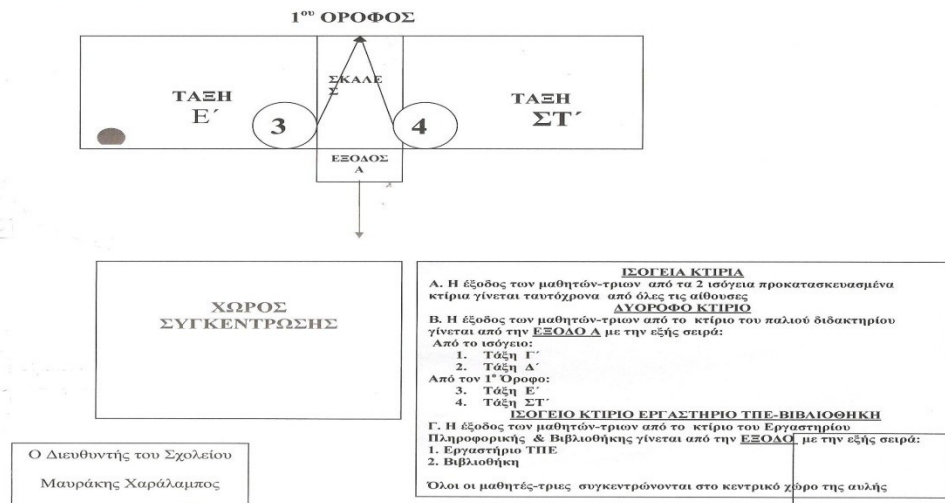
1$^{ου}$ ΟΡΟΦΟΣ

ΤΑΞΗ Ε΄

ΣΚΑΛΕΣ

3

4

ΤΑΞΗ ΣΤ΄

ΕΞΟΔΟΣ Α

ΧΩΡΟΣ ΣΥΓΚΕΝΤΡΩΣΗΣ

ΙΣΟΓΕΙΑ ΚΤΙΡΙΑ
Α. Η έξοδος των μαθητών-τριων από τα 2 ισόγεια προκατασκευασμένα κτίρια γίνεται ταυτόχρονα από όλες τις αίθουσες
ΔΥΟΡΟΦΟ ΚΤΙΡΙΟ
Β. Η έξοδος των μαθητών-τριων από το κτίριο του παλιού διδακτηρίου γίνεται από την ΕΞΟΔΟ Α με την εξής σειρά:
Από το ισόγειο:
1. Τάξη Γ΄
2. Τάξη Δ΄
Από τον 1$^{ο}$ Όροφο:
3. Τάξη Ε΄
4. Τάξη ΣΤ΄
ΙΣΟΓΕΙΟ ΚΤΙΡΙΟ ΕΡΓΑΣΤΗΡΙΟ ΤΠΕ-ΒΙΒΛΙΟΘΗΚΗ
Γ. Η έξοδος των μαθητών-τριων από το κτίριο του Εργαστηρίου Πληροφορικής & Βιβλιοθήκης γίνεται από την ΕΞΟΔΟ με την εξής σειρά:
1. Εργαστήριο ΤΠΕ
2. Βιβλιοθήκη

Όλοι οι μαθητές-τριες συγκεντρώνονται στο κεντρικό χώρο της αυλής

Ο Διευθυντής του Σχολείου

Μαυράκης Χαράλαμπος